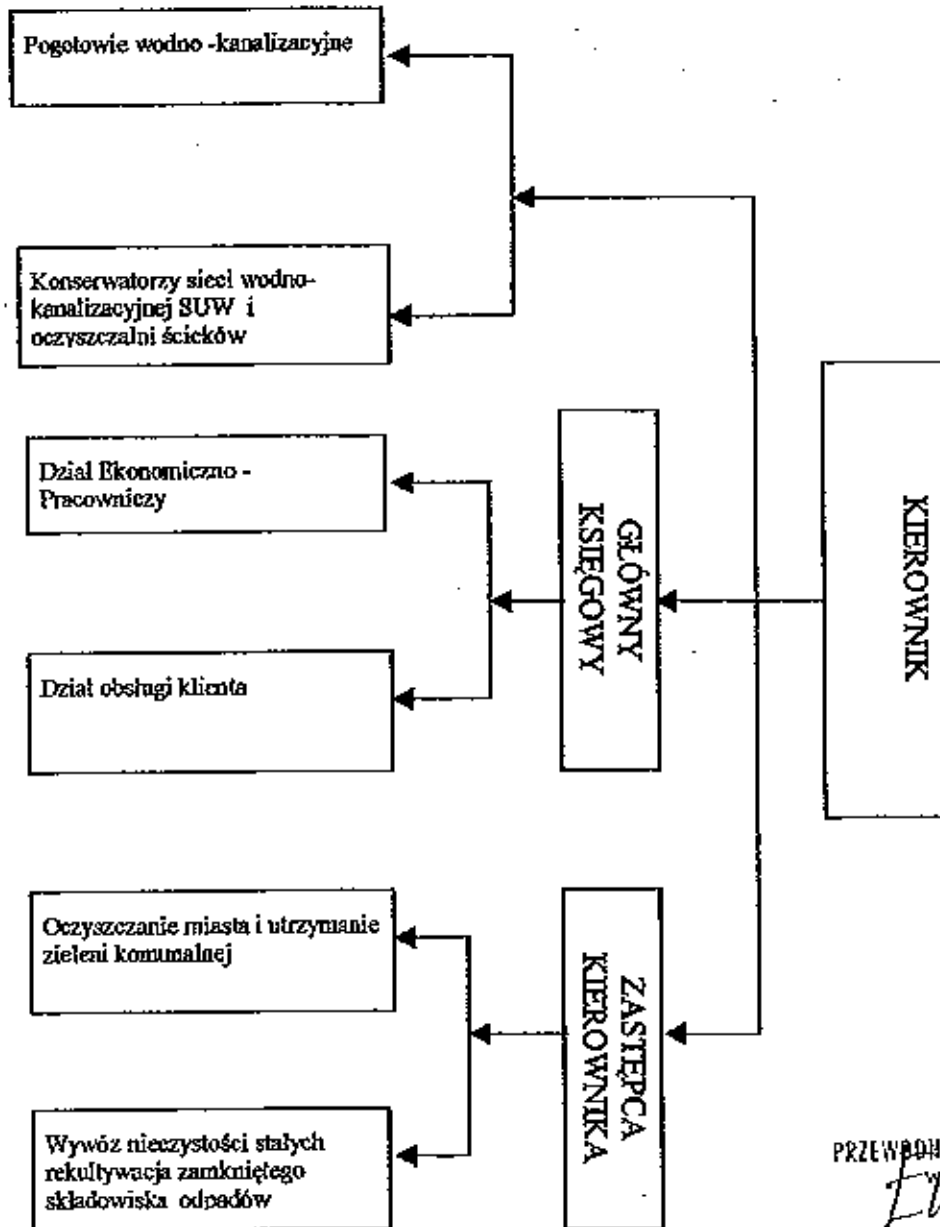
Pogotowie wodno -kanalizacyjne

Konserwatorzy sieci wodno-kanalizacyjnej SUW i oczyszczalni ścieków

Dział Ekonomiczno - Pracowniczy

Dział obsługi klienta

Oczyszczanie miasta i utrzymanie zieleni komunalnej

Wywóz nieczystości stałych rekultywacja zamkniętego składowiska odpadów

GŁÓWNY KSIĘGOWY

ZASTĘPCA KIEROWNIKA

KIEROWNIK

PRZEWODN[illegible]
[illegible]